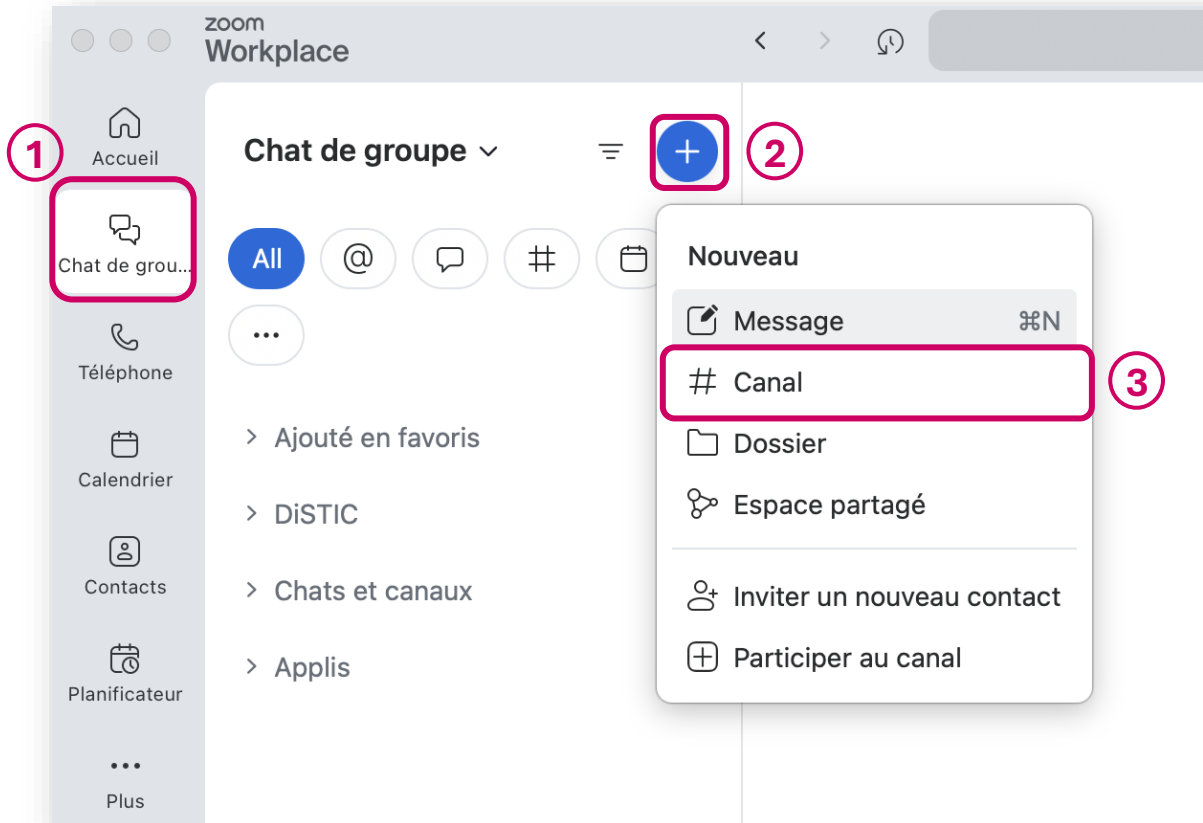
zoom
Workplace

1

Accueil

Chat de grou...

Téléphone

Calendrier

Contacts

Planificateur

•••

Plus

Chat de groupe

2

All

@

#

•••

Ajouté en favoris

DiSTIC

Chats et canaux

Applis

Nouveau

Message ⌘N

Canal

3

Dossier

Espace partagé

Inviter un nouveau contact

Participer au canal